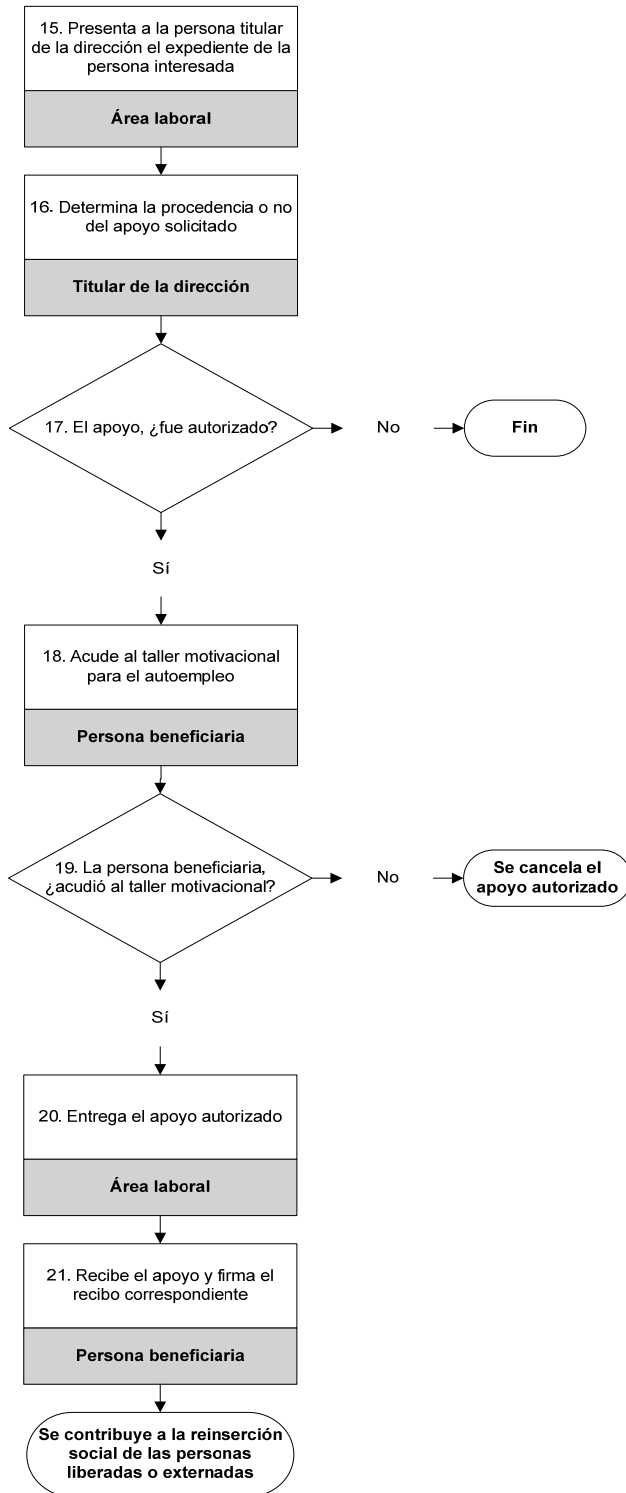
15. Presenta a la persona titular de la dirección el expediente de la persona interesada

Área laboral

16. Determina la procedencia o no del apoyo solicitado

Titular de la dirección

17. El apoyo, ¿fue autorizado?

No

Fin

Sí

18. Acude al taller motivacional para el autoempleo

Persona beneficiaria

19. La persona beneficiaria, ¿acudió al taller motivacional?

No

Se cancela el apoyo autorizado

Sí

20. Entrega el apoyo autorizado

Área laboral

21. Recibe el apoyo y firma el recibo correspondiente

Persona beneficiaria

Se contribuye a la reinserción social de las personas liberadas o externadas